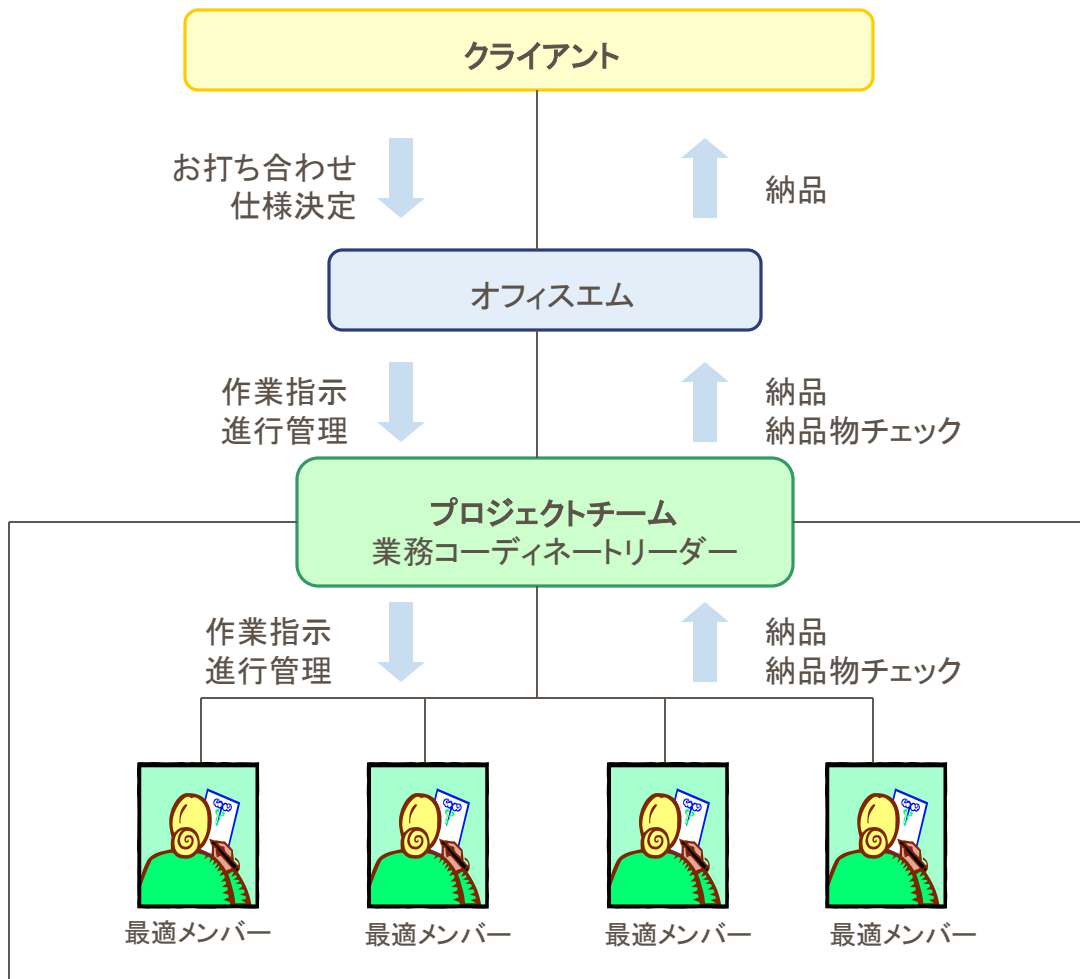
クライアント

お打ち合わせ
仕様決定

納品

オフィスエム

作業指示
進行管理

納品
納品物チェック

プロジェクトチーム
業務コーディネートリーダー

作業指示
進行管理

納品
納品物チェック

最適メンバー

最適メンバー

最適メンバー

最適メンバー